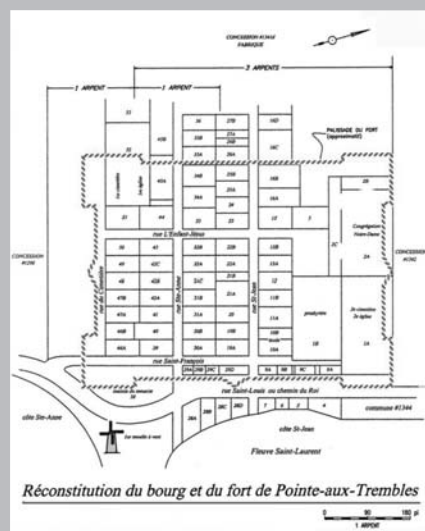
CONCESSION #1344
FABRIQUE

— 1 ARPENT — — 1 ARPENT — — 3 ARPENTS —

PALISSADE DU FORT (approximatif)

CONCESSION #1336

CONCESSION #1342

rue L'Enfant-Jésus

rue du Cimetière

rue Ste-Anne

rue St-Jean

rue Saint-François

rue Saint-Louis ou chemin du Roi

commune #1344

côte Ste-Anne

côte St-Jean

Fleuve Saint-Laurent

1er cimetière 1re église

2e cimetière 2e église

Congrégation Notre-Dame

presbytère

moulin à vent

Réconstitution du bourg et du fort de Pointe-aux-Trembles

0 90 180 pi
1 ARPENT